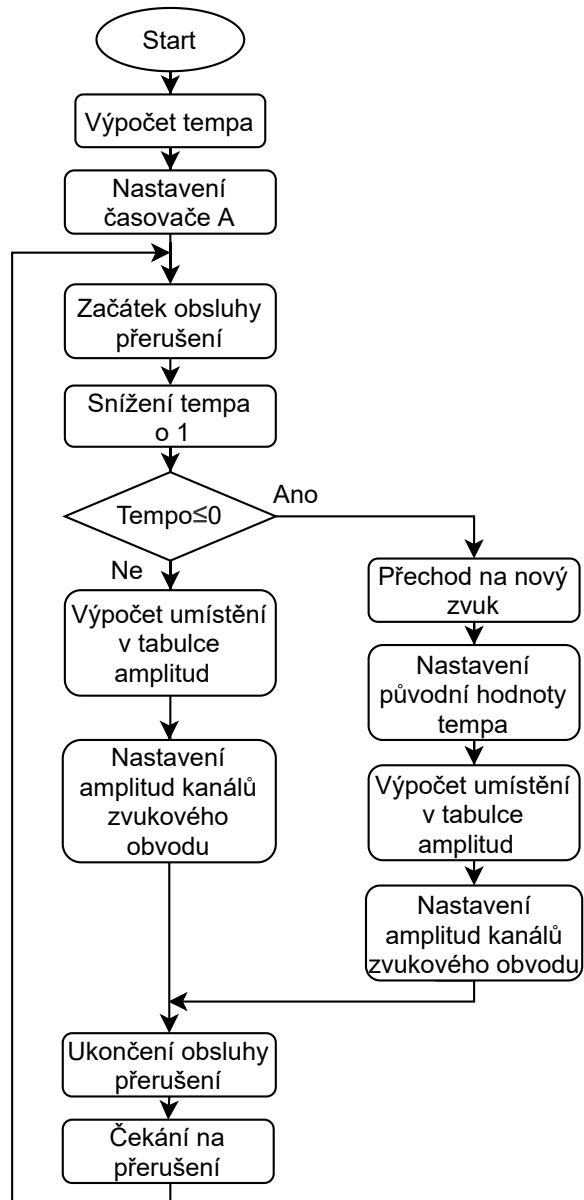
Start

Výpočet tempa

Nastavení časovače A

Začátek obsluhy přerušení

Snížení tempa o 1

Tempo≤0

Ano

Ne

Výpočet umístění v tabulce amplitud

Nastavení amplitud kanálů zvukového obvodu

Přechod na nový zvuk

Nastavení původní hodnoty tempa

Výpočet umístění v tabulce amplitud

Nastavení amplitud kanálů zvukového obvodu

Ukončení obsluhy přerušení

Čekání na přerušení